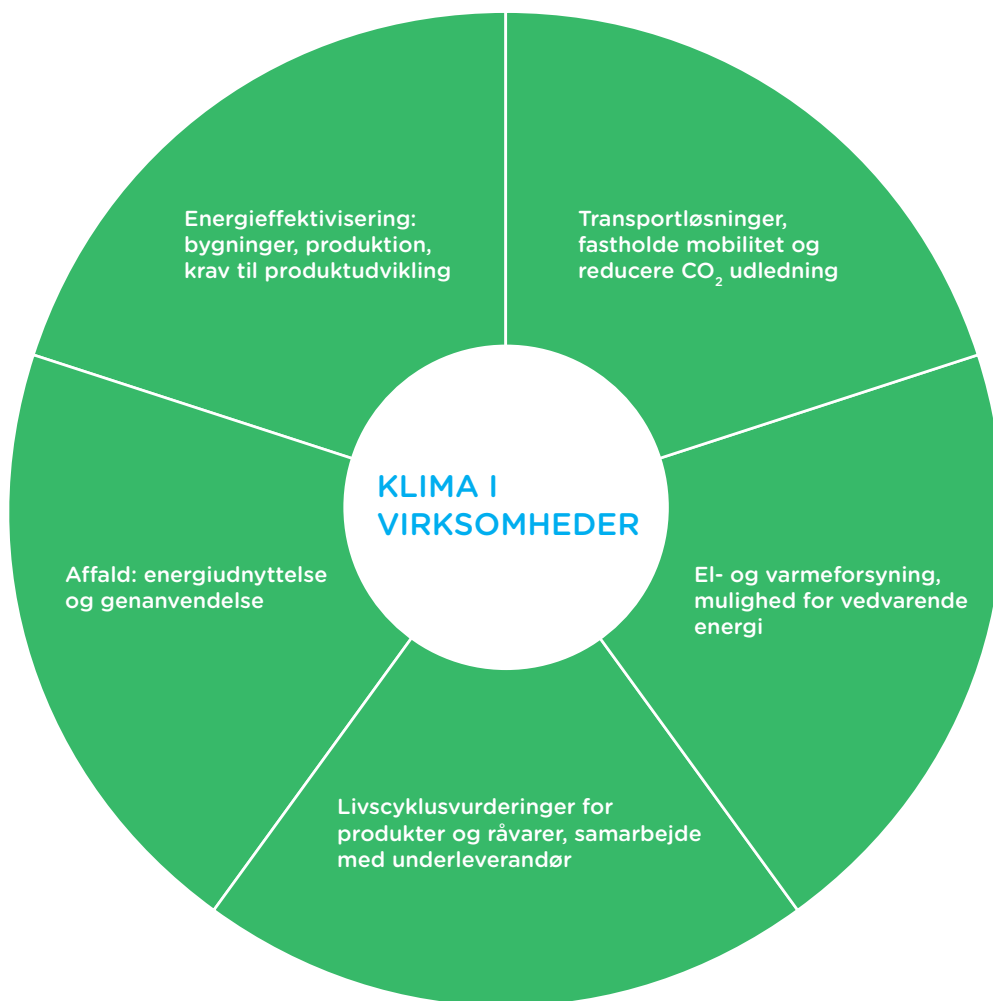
KLIMA I VIRKSOMHEDER

Energieffektivisering: bygninger, produktion, krav til produktudvikling

Transportløsninger, fastholde mobilitet og reducere $CO_2$ udledning

El- og varmeforsyning, mulighed for vedvarende energi

Livscyklusvurderinger for produkter og råvarer, samarbejde med underleverandør

Affald: energiudnyttelse og genanvendelse